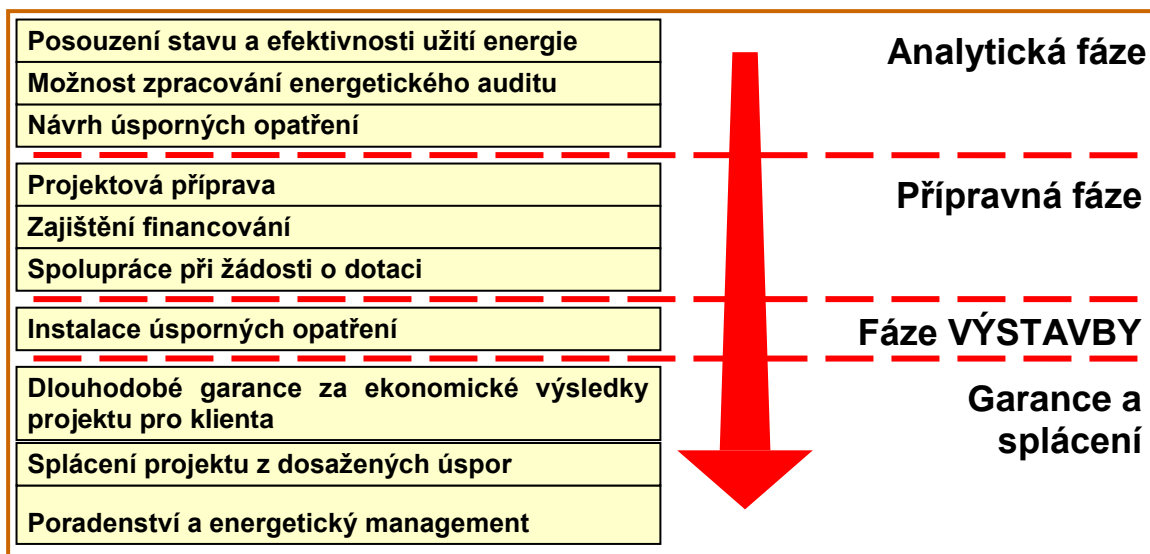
Posouzení stavu a efektivnosti užití energie

Možnost zpracování energetického auditu

Návrh úsporných opatření

Analytická fáze

Projektová příprava

Zajištění financování

Spolupráce při žádosti o dotaci

Přípravná fáze

Instalace úsporných opatření

Fáze VÝSTAVBY

Dlouhodobé garance za ekonomické výsledky projektu pro klienta

Splácení projektu z dosažených úspor

Poradenství a energetický management

Garance a splácení